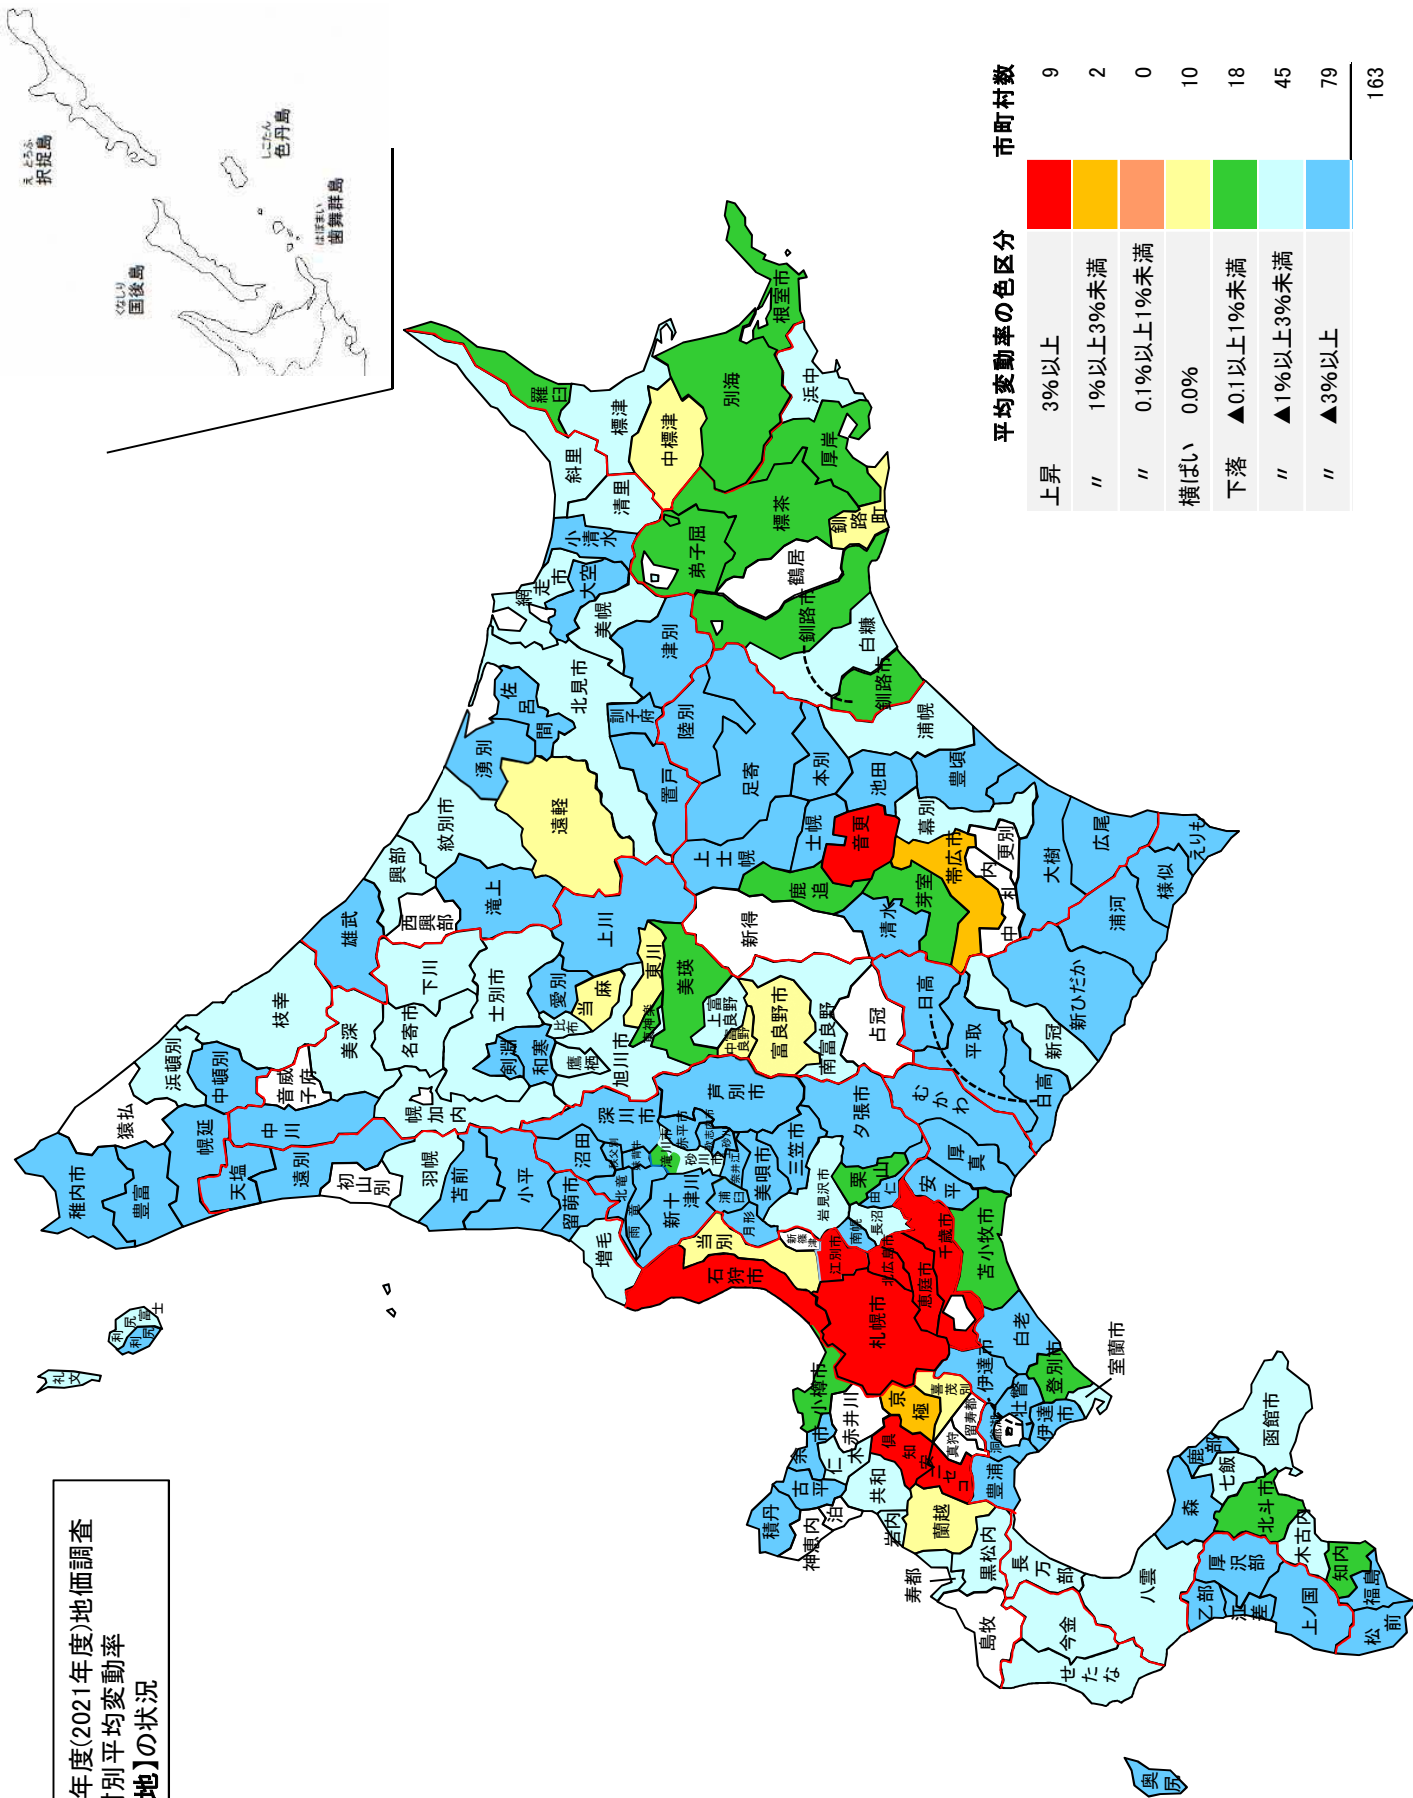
年度(2021年度)地価調査
村別平均変動率
地】の状況

| 平均変動率の色区分 | | 市町村数 |
|---|---|---|
| 上昇 | 3%以上 | 9 |
| 〃 | 1%以上3%未満 | 2 |
| 〃 | 0.1%以上1%未満 | 0 |
| 横ばい | 0.0% | 10 |
| 下落 | ▲0.1以上1%未満 | 18 |
| 〃 | ▲1%以上3%未満 | 45 |
| 〃 | ▲3%以上 | 79 |
| | | 163 |

択捉島
国後島
色丹島
歯舞群島

稚内市 豊富 猿払 浜頓別 中頓別 枝幸 幌延 天塩 中川 遠別 音威子府 美深 雄武 西興部 興部 紋別市 初山別 羽幌 苫前 小平 留萌市 増毛 下川 名寄市 士別市 滝上 湧別 佐呂間 遠軽 上川 剣淵 和寒 幌加内 愛別 当麻 比布 鷹栖 旭川市 東川 美瑛 上富良野 中富良野 富良野市 南富良野 占冠 東神楽 深川市 沼田 北竜 秩父別 妹背牛 雨竜 新十津川 滝川市 赤平市 芦別市 歌志内市 砂川市 奈井江 上砂川 浦臼 美唄市 三笠市 夕張市 月形 当別 新篠津 石狩市 岩見沢市 長沼 南幌 江別市 北広島市 栗山 由仁 安平 厚真 むかわ 日高 平取 新冠 新ひだか 浦河 様似 えりも 千歳市 恵庭市 札幌市 苫小牧市 白老 登別市 室蘭市 伊達市 壮瞥 洞爺湖 豊浦 喜茂別 京極 倶知安 ニセコ 真狩 留寿都 赤井川 小樽市 余市 仁木 古平 積丹 神恵内 泊 共和 岩内 蘭越 寿都 黒松内 長万部 島牧 今金 せたな 八雲 森 鹿部 七飯 函館市 北斗市 木古内 知内 福島 松前 上ノ国 江差 厚沢部 乙部 奥尻 利尻 利尻富士 礼文
北見市 網走市 大空 小清水 清里 斜里 美幌 津別 訓子府 置戸 陸別 足寄 本別 池田 豊頃 幕別 帯広市 更別 大樹 広尾 中札内 芽室 音更 士幌 上士幌 鹿追 新得 清水 日高 標津 中標津 羅臼 別海 根室市 浜中 厚岸 標茶 弟子屈 鶴居 釧路町 釧路市 白糠 浦幌